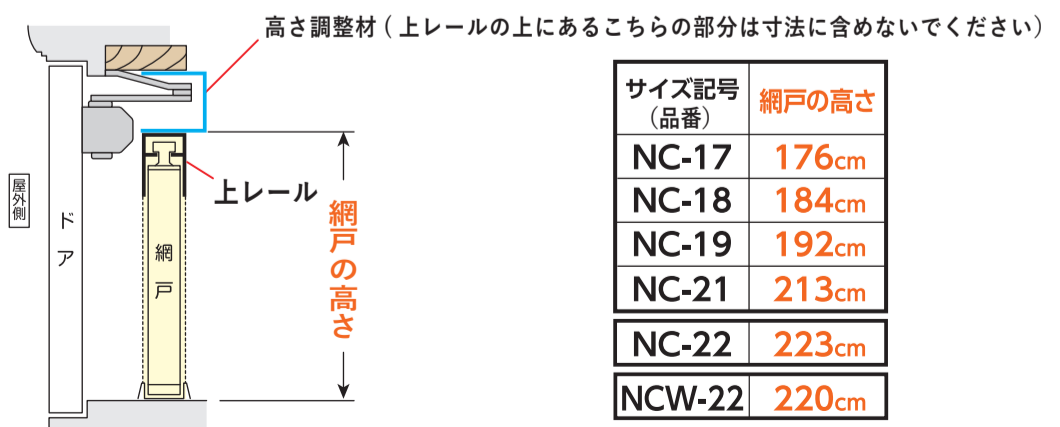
高さ調整材（上レールの上にあるこちらの部分は寸法に含めないでください）

屋外側

ドア

網戸

上レール

網戸の高さ

| サイズ記号（品番） | 網戸の高さ |
|---|---|
| NC-17 | 176cm |
| NC-18 | 184cm |
| NC-19 | 192cm |
| NC-21 | 213cm |

| NC-22 | 223cm |
|---|---|

| NCW-22 | 220cm |
|---|---|